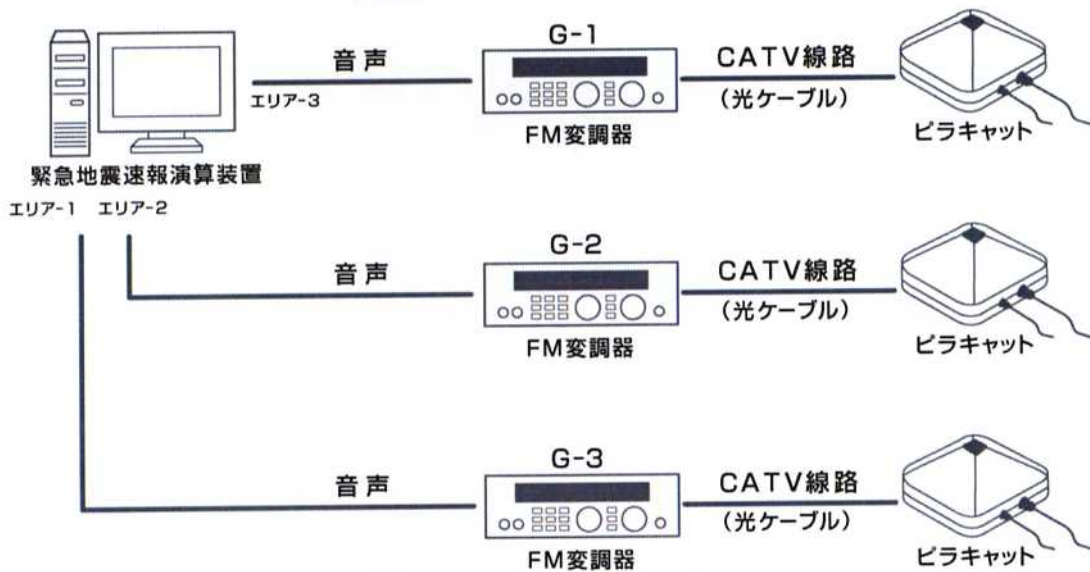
音声
エリア-3
G-1
CATV線路
(光ケーブル)
FM変調器
ピラキャット
緊急地震速報演算装置
エリア-1 エリア-2
音声
G-2
CATV線路
(光ケーブル)
FM変調器
ピラキャット
音声
G-3
CATV線路
(光ケーブル)
FM変調器
ピラキャット